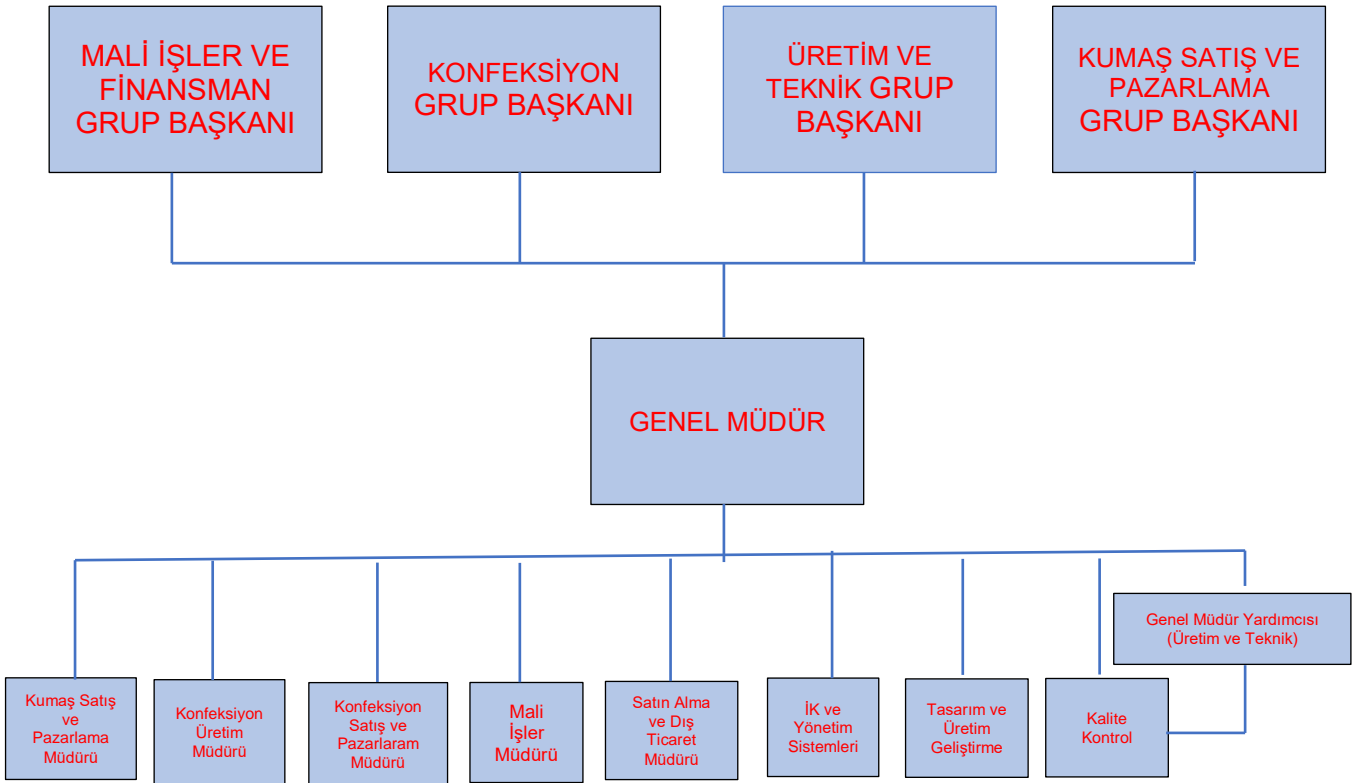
MALİ İŞLER VE FİNANSMAN GRUP BAŞKANI

KONFEKSİYON GRUP BAŞKANI

ÜRETİM VE TEKNİK GRUP BAŞKANI

KUMAŞ SATIŞ VE PAZARLAMA GRUP BAŞKANI

GENEL MÜDÜR

Genel Müdür Yardımcısı (Üretim ve Teknik)

Kumaş Satış ve Pazarlama Müdürü

Konfeksiyon Üretim Müdürü

Konfeksiyon Satış ve Pazarlaram Müdürü

Mali İşler Müdürü

Satın Alma ve Dış Ticaret Müdürü

İK ve Yönetim Sistemleri

Tasarım ve Üretim Geliştirme

Kalite Kontrol